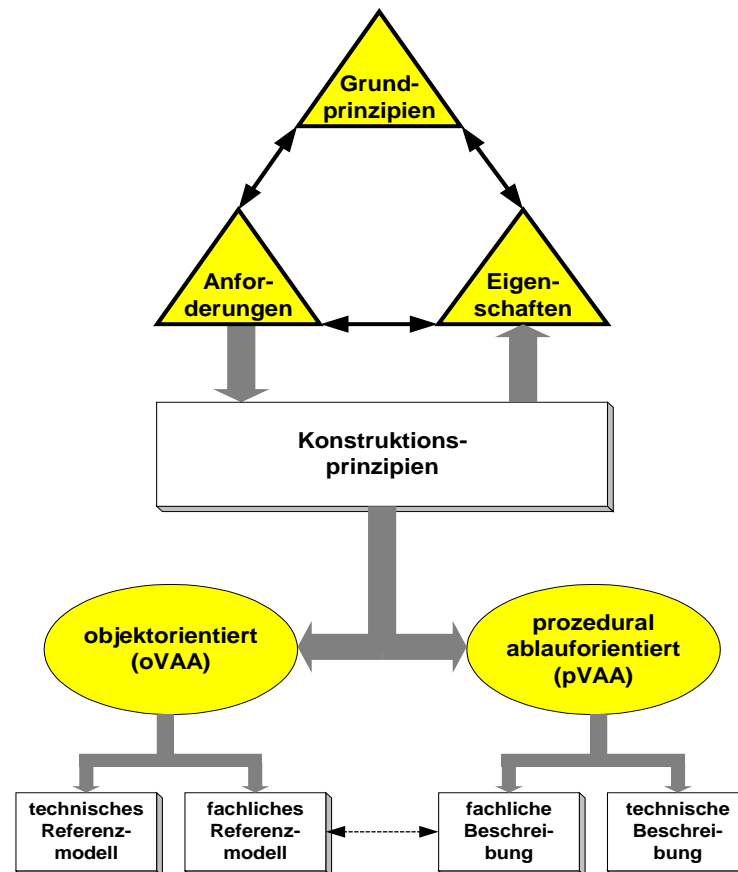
Grundprinzipien

Anforderungen

Eigenschaften

Konstruktionsprinzipien

objektorientiert (oVAA)

prozedural ablauforientiert (pVAA)

technisches Referenzmodell

fachliches Referenzmodell

fachliche Beschreibung

technische Beschreibung